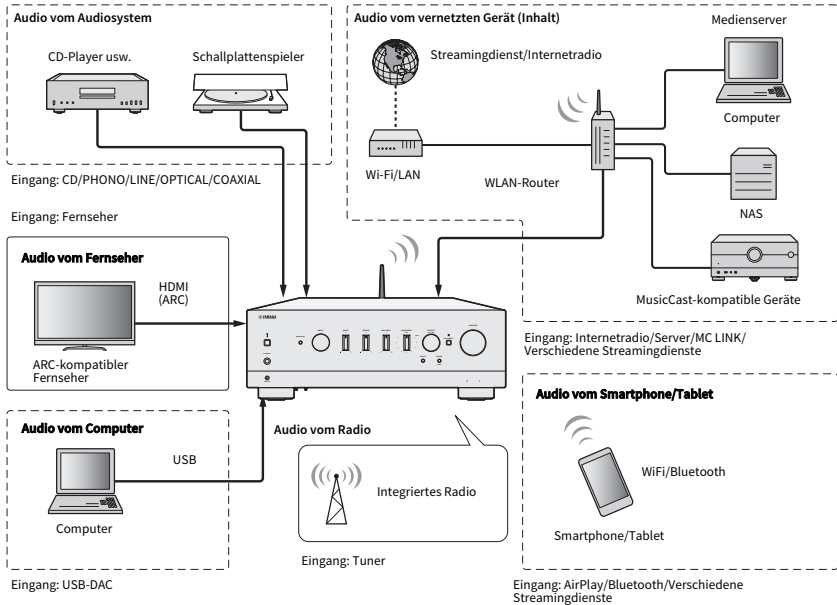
Audio vom Audiosystem

CD-Player usw.

Schallplattenspieler

Eingang: CD/PHONO/LINE/OPTICAL/COAXIAL

Audio vom vernetzten Gerät (Inhalt)

Streamingdienst/Internetradio

Medienserver

Computer

Wi-Fi/LAN

WLAN-Router

NAS

MusicCast-kompatible Geräte

Eingang: Fernseher

Audio vom Fernseher

HDMI (ARC)

ARC-kompatibler Fernseher

Eingang: Internetradio/Server/MC LINK/ Verschiedene Streamingdienste

Audio vom Smartphone/Tablet

WiFi/Bluetooth

Smartphone/Tablet

Eingang: AirPlay/Bluetooth/Verschiedene Streamingdienste

Audio vom Computer

USB

Computer

Eingang: USB-DAC

Audio vom Radio

Integriertes Radio

Eingang: Tuner